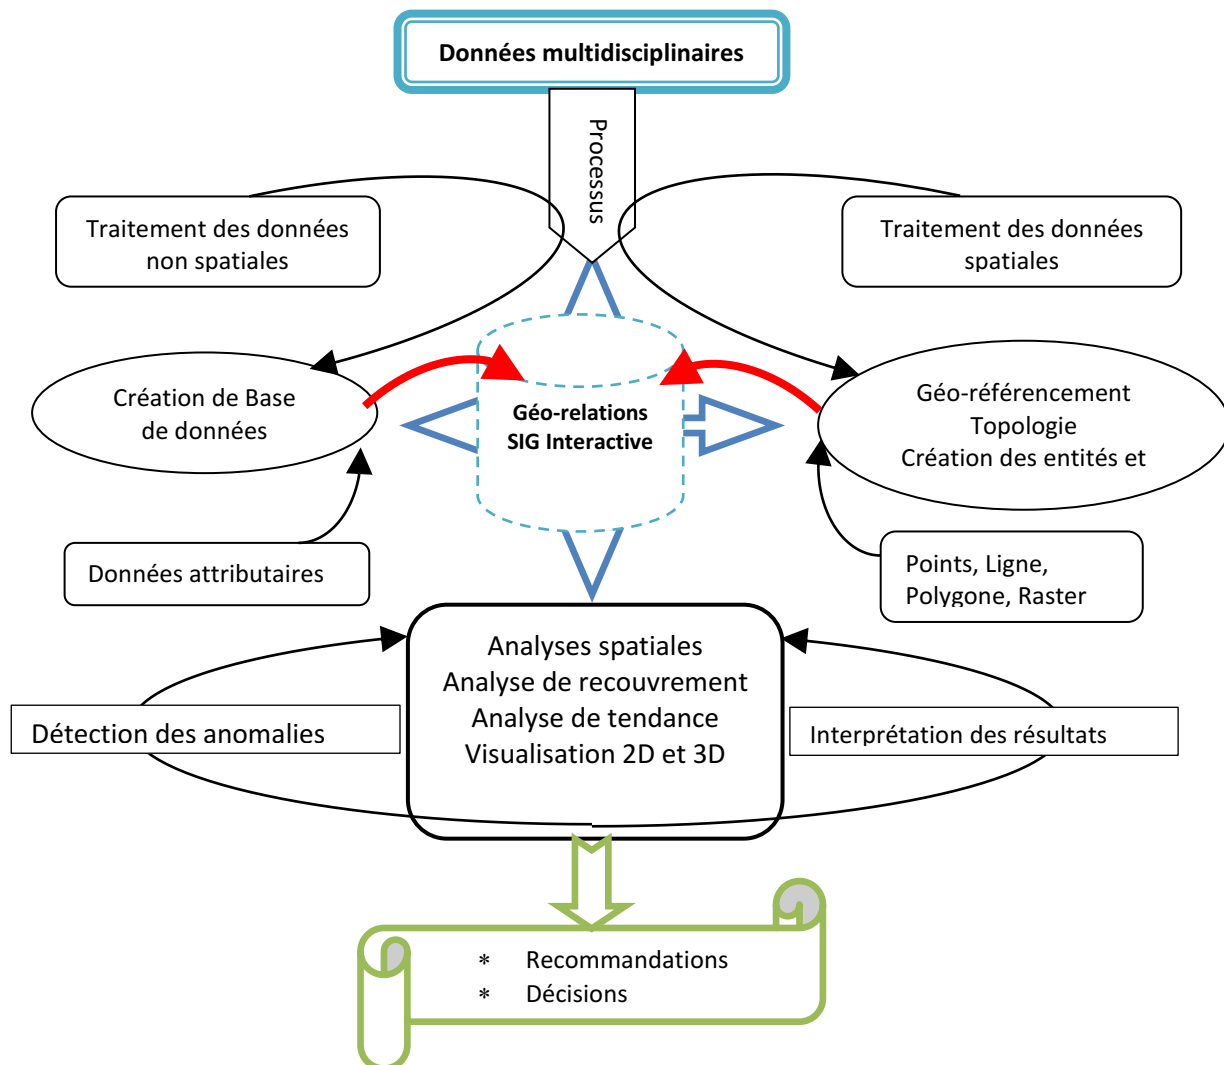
Données multidisciplinaires

Processus

Traitement des données non spatiales

Traitement des données spatiales

Création de Base de données

Géo-relations
SIG Interactive

Géo-référencement
Topologie
Création des entités et

Données attributaires

Points, Ligne, Polygone, Raster

Analyses spatiales
Analyse de recouvrement
Analyse de tendance
Visualisation 2D et 3D

Détection des anomalies

Interprétation des résultats

* Recommandations
* Décisions